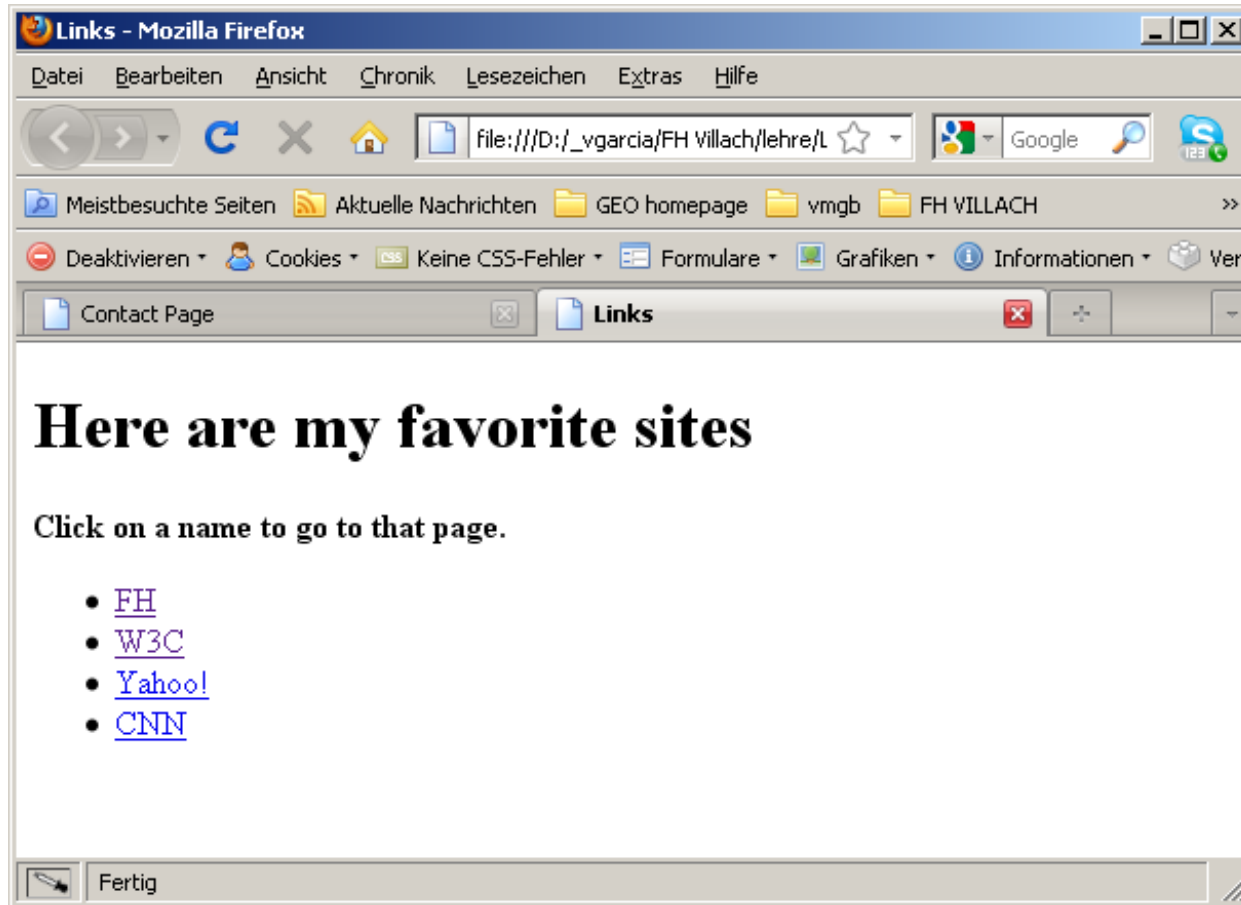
Links - Mozilla Firefox

Datei Bearbeiten Ansicht Chronik Lesezeichen Extras Hilfe

file:///D:/_vgarcia/FH Villach/lehre/L

Google

Meistbesuchte Seiten Aktuelle Nachrichten GEO homepage vmgb FH VILLACH »

Deaktivieren Cookies Keine CSS-Fehler Formulare Grafiken Informationen Ver

Contact Page Links

# Here are my favorite sites

**Click on a name to go to that page.**

- FH
- W3C
- Yahoo!
- CNN

Fertig